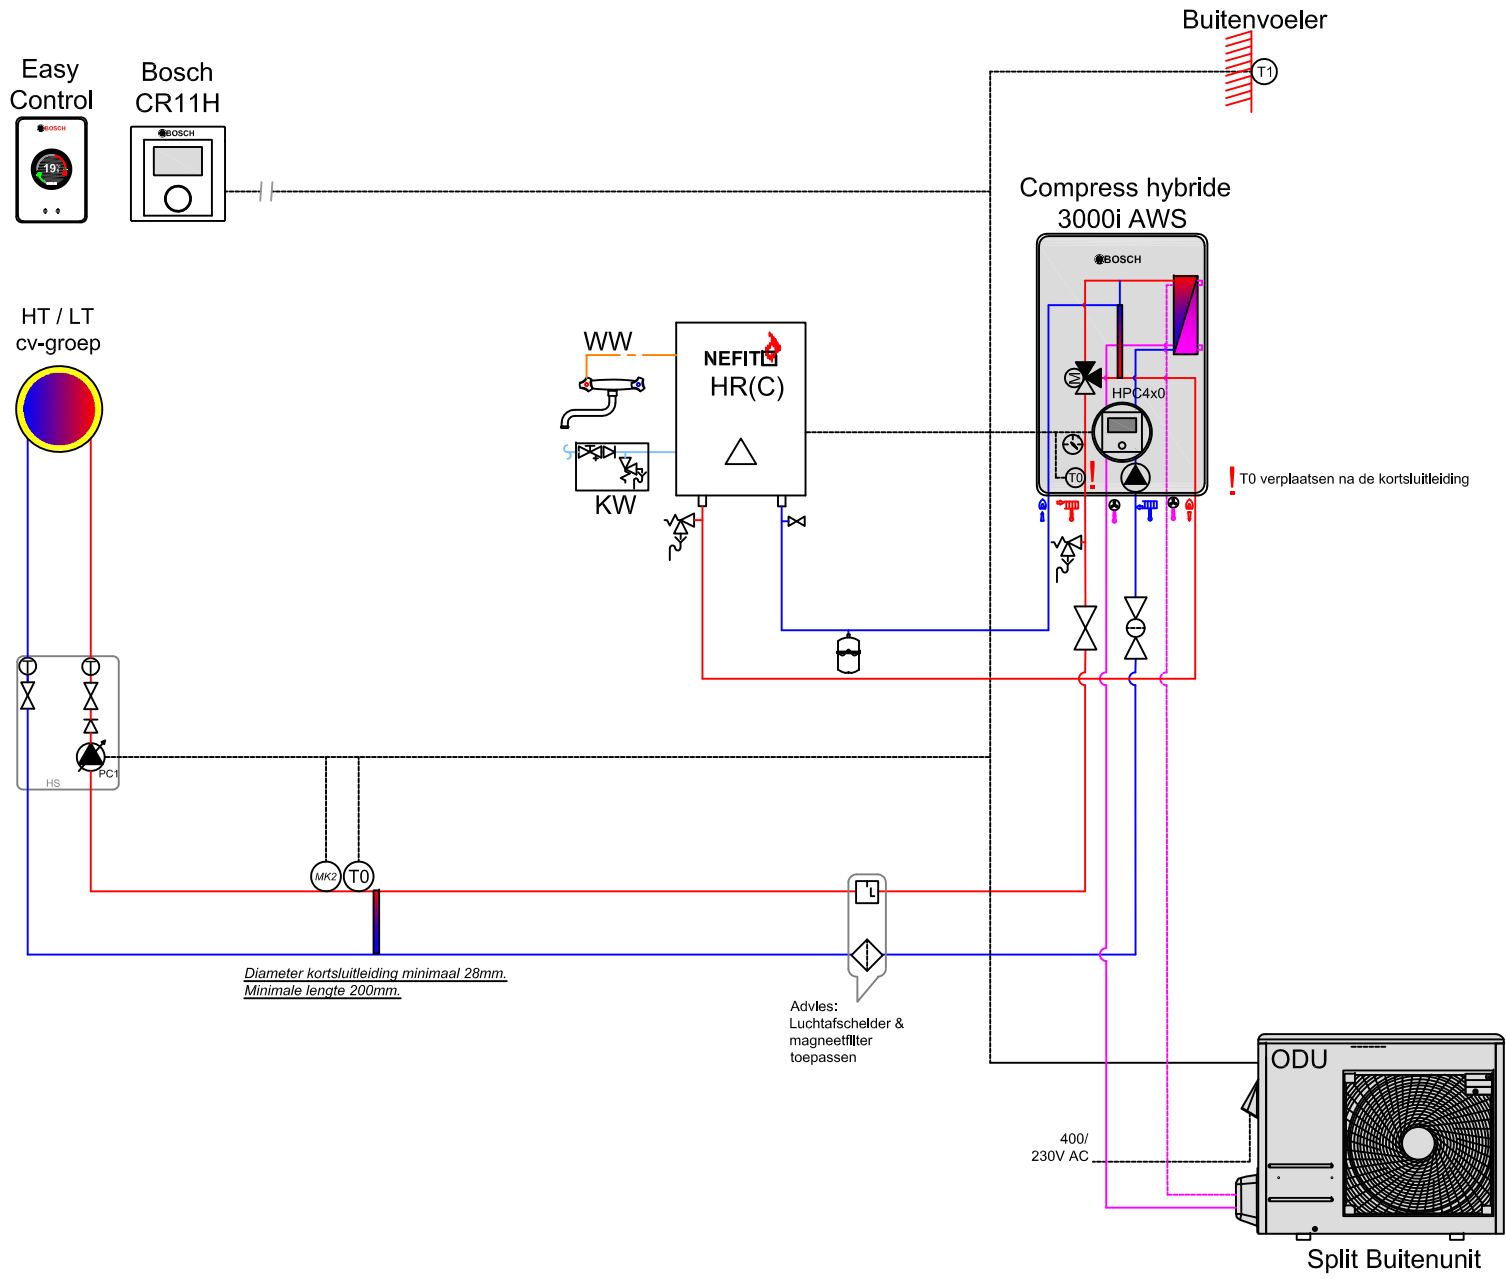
Easy Control

BOSCH

19

Bosch CR11H

BOSCH

Buitenvoeler

T1

Compress hybride 3000i AWS

BOSCH

HPC4x0

T0

!

! T0 verplaatsen na de kortsluitleiding

HT / LT cv-groep

WW

NEFIT

HR(C)

KW

T

T

PC1

HS

MK2

T0

Diameter kortsluitleiding minimaal 28mm.
Minimale lengte 200mm.

Advies:
Luchtafscheider &
magneetfilter
toepassen

ODU

400/
230V AC

Split Buitenunit